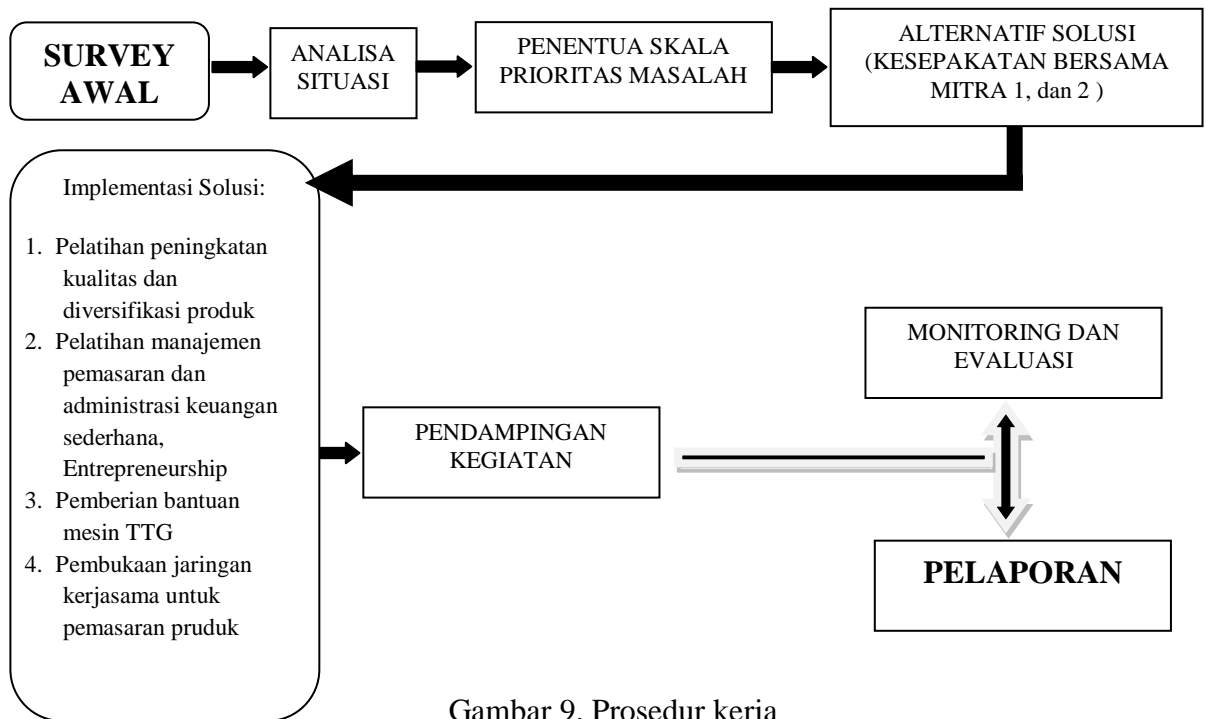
SURVEY AWAL

ANALISA SITUASI

PENENTUA SKALA PRIORITAS MASALAH

ALTERNATIF SOLUSI (KESEPAKATAN BERSAMA MITRA 1, dan 2 )

Implementasi Solusi:

1. Pelatihan peningkatan kualitas dan diversifikasi produk
2. Pelatihan manajemen pemasaran dan administrasi keuangan sederhana, Entrepreneurship
3. Pemberian bantuan mesin TTG
4. Pembukaan jaringan kerjasama untuk pemasaran pruduk

MONITORING DAN EVALUASI

PENDAMPINGAN KEGIATAN

PELAPORAN

Gambar 9. Prosedur kerja